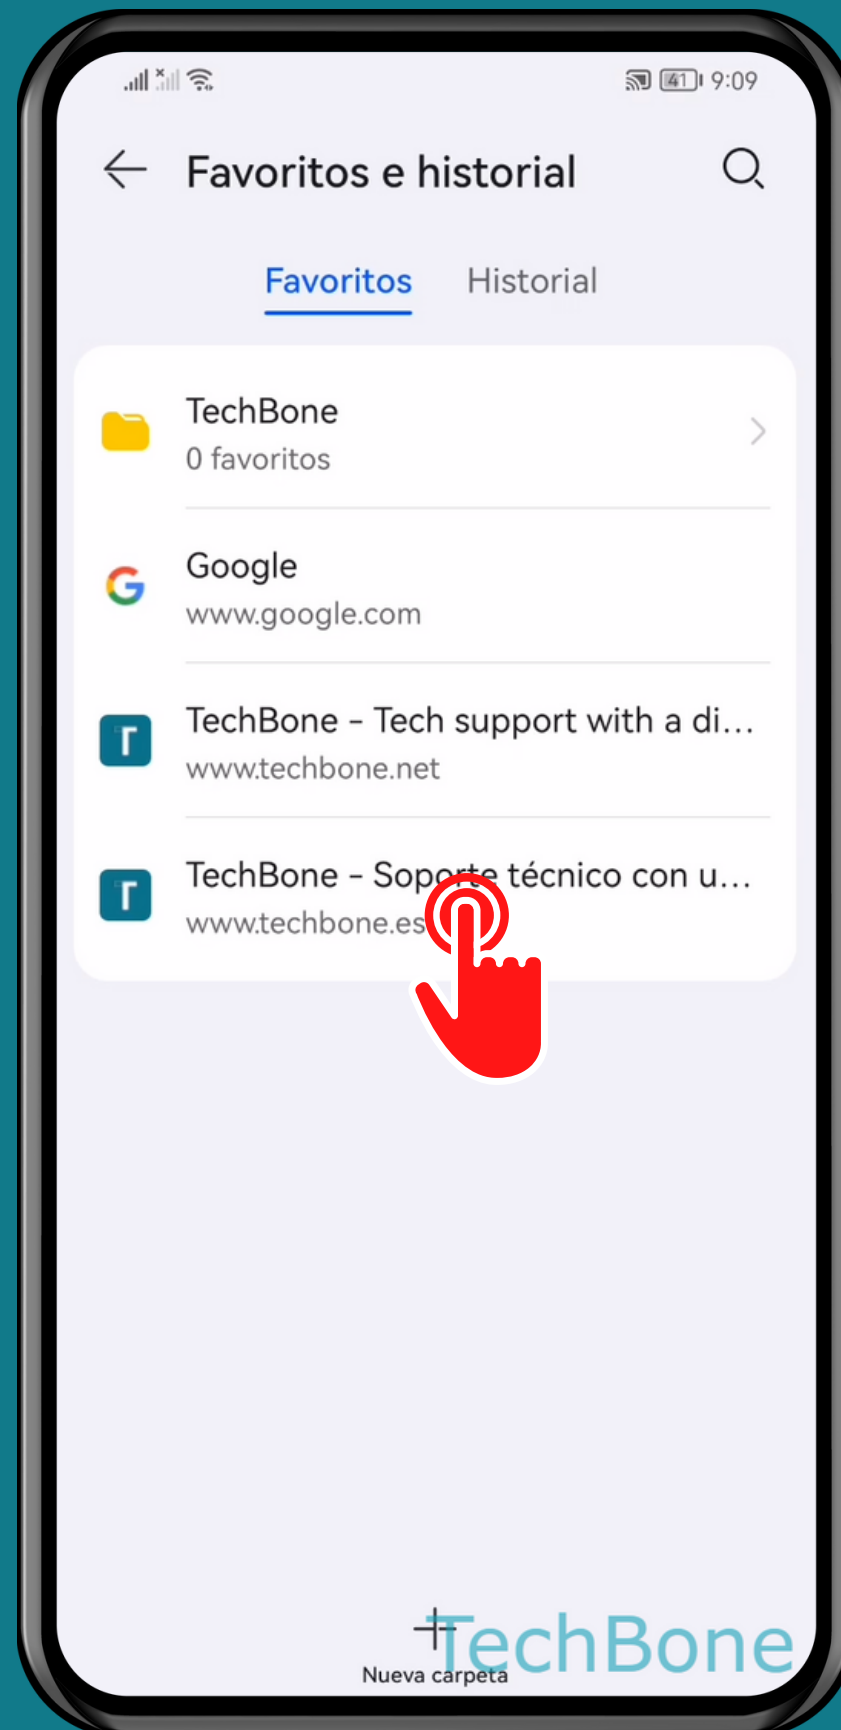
9:09

Favoritos e historial

Favoritos
Historial

TechBone
0 favoritos

Google
www.google.com

TechBone - Tech support with a di...
www.techbone.net

TechBone - Soporte técnico con u...
www.techbone.es

Nueva carpeta

TechBone